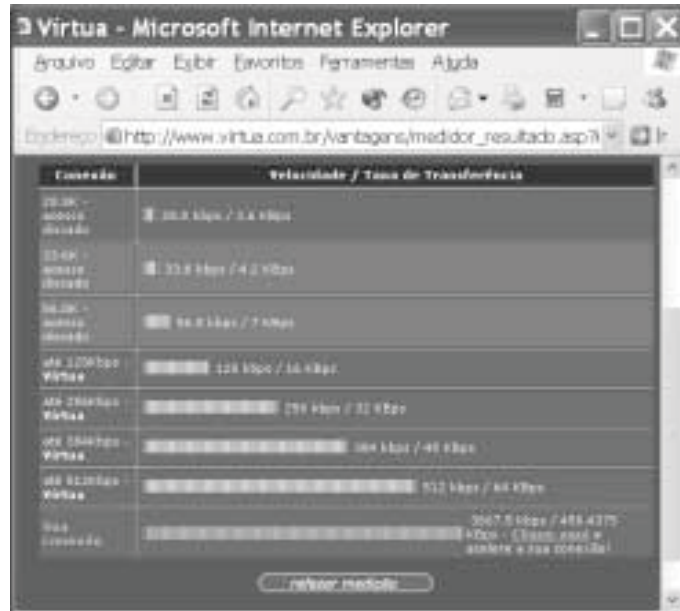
Virtua - Microsoft Internet Explorer

Arquivo Editar Exibir Favoritos Ferramentas Ajuda

Endereço http://www.virtua.com.br/vantagens/medidor_resultado.asp?i

| Conexão | Velocidade / Taxa de Transferência |
|---|---|
| 28.8K - acesso discado | 28.8 Kbps / 3.6 KBps |
| 33.6K - acesso discado | 33.6 Kbps / 4.2 KBps |
| 56.0K - acesso discado | 56.0 Kbps / 7 KBps |
| até 128Kbps - Virtua | 128 Kbps / 16 KBps |
| até 256Kbps - Virtua | 256 Kbps / 32 KBps |
| até 384Kbps - Virtua | 384 Kbps / 48 KBps |
| até 512Kbps - Virtua | 512 Kbps / 64 KBps |
| Sua conexão | 3567.5 Kbps / 445.9375 KBps - Clique aqui e acelere a sua conexão! |

refazer medição